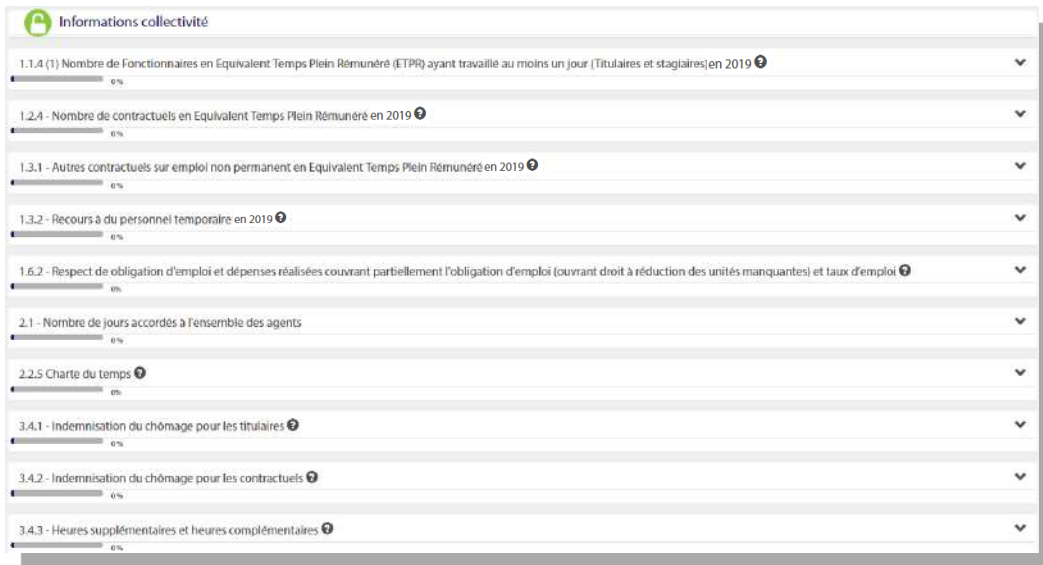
Informations collectivité

1.1.4 (1) Nombre de Fonctionnaires en Equivalent Temps Plein Rémunéré (ETPR) ayant travaillé au moins un jour (Titulaires et stagiaires) en 2019
0%

1.2.4 - Nombre de contractuels en Equivalent Temps Plein Rémunéré en 2019
0%

1.3.1 - Autres contractuels sur emploi non permanent en Equivalent Temps Plein Rémunéré en 2019
0%

1.3.2 - Recours à du personnel temporaire en 2019
0%

1.6.2 - Respect de obligation d'emploi et dépenses réalisées couvrant partiellement l'obligation d'emploi (ouvrant droit à réduction des unités manquantes) et taux d'emploi
0%

2.1 - Nombre de jours accordés à l'ensemble des agents
0%

2.2.5 Charte du temps
0%

3.4.1 - Indemnisation du chômage pour les titulaires
0%

3.4.2 - Indemnisation du chômage pour les contractuels
0%

3.4.3 - Heures supplémentaires et heures complémentaires
0%